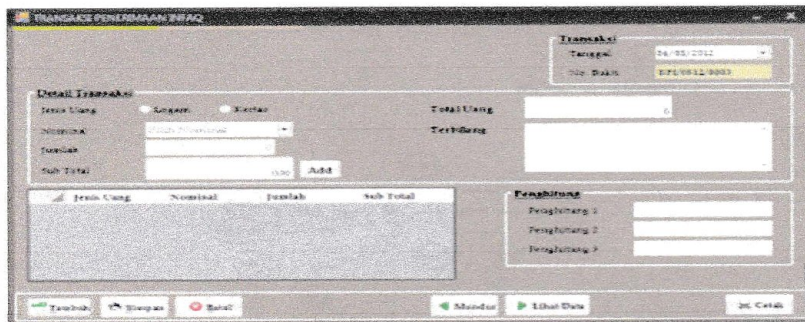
TRANSAKSI PENERIMAAN INFAQ

Transaksi
Tanggal 04/05/2012
No. Bukti BPI/0512/0003

Detail Transaksi
Jenis Uang Logam Kertas
Nominal Pilih Nominal
Jumlah
Sub Total 0,00 Add

Total Uang 0
Terbilang

| Jenis Uang | Nominal | Jumlah | Sub Total |
|---|---|---|---|

Penghitung
Penghitung 1
Penghitung 2
Penghitung 3

Tambah Simpan Batal Mundur Lihat Data Cetak